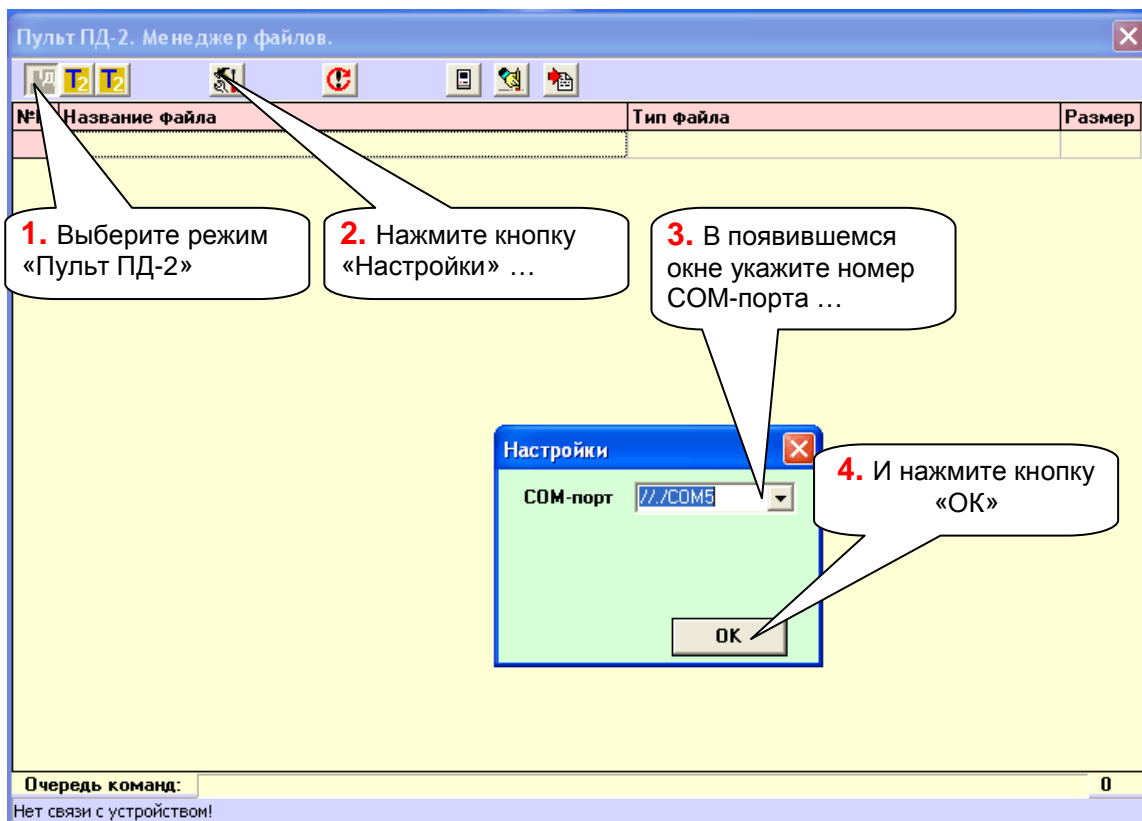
Пульт ПД-2. Менеджер файлов.

| №ф | Название файла | Тип файла | Размер |
|---|---|---|---|
| | | | |

1. Выберите режим «Пульт ПД-2»

2. Нажмите кнопку «Настройки» …

3. В появившемся окне укажите номер COM-порта …

Настройки

COM-порт ///./COM5

OK

4. И нажмите кнопку «ОК»

Очередь команд: 0

Нет связи с устройством!